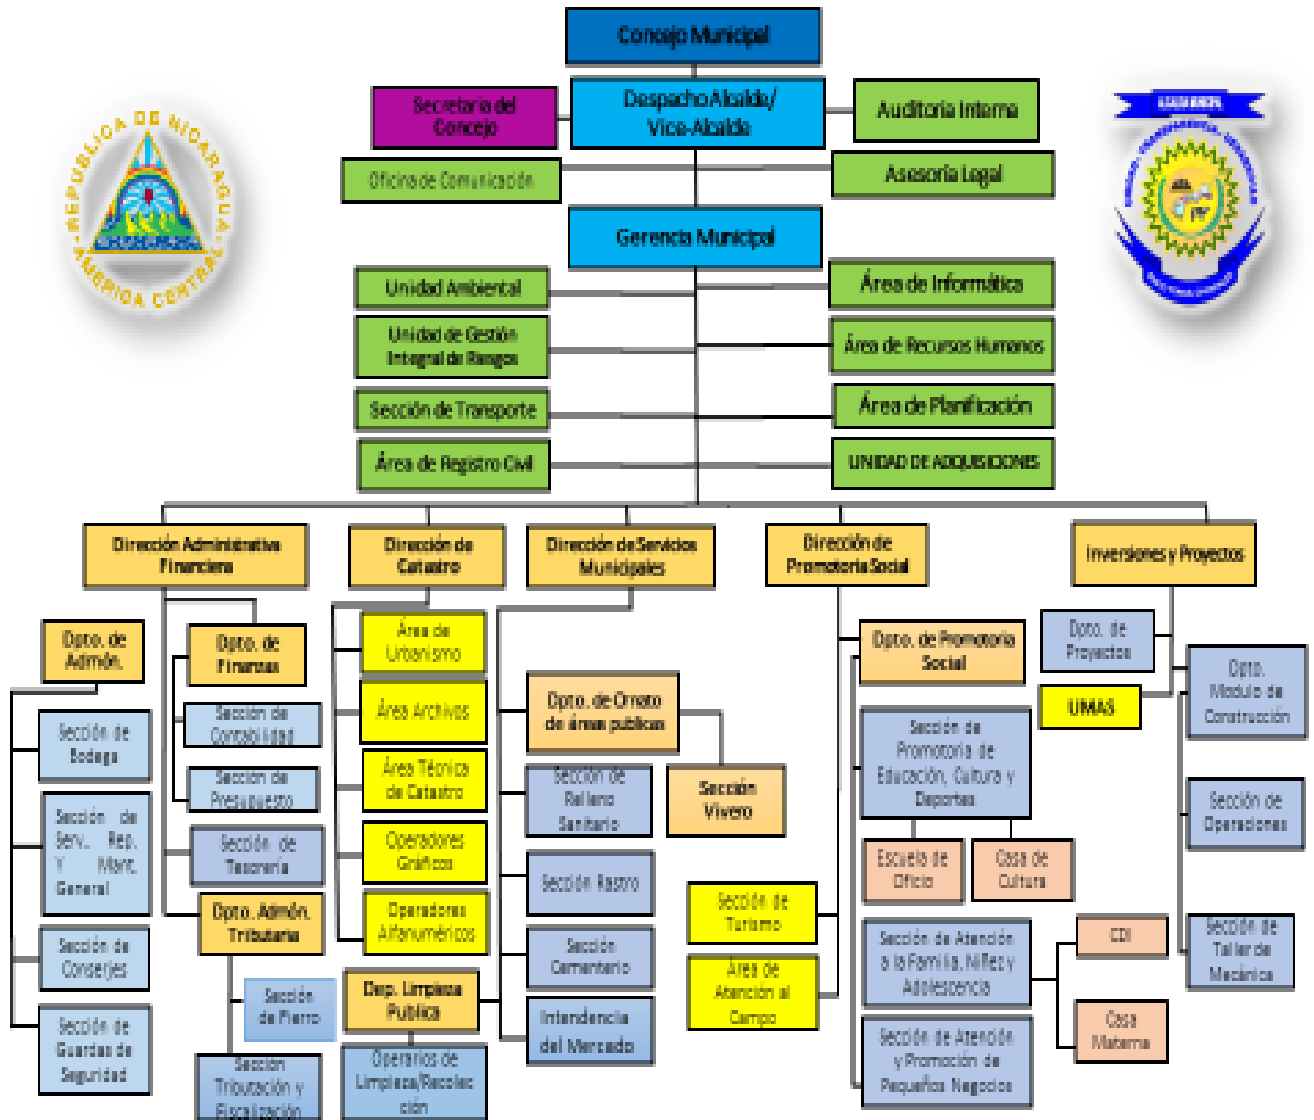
REPÚBLICA DE NICARAGUA · AMÉRICA CENTRAL

Concejo Municipal

Secretaria del Concejo

Despacho Alcalde/ Vice-Alcalde

Auditoria Interna

Oficina de Comunicación

Asesoría Legal

Gerencia Municipal

Unidad Ambiental

Área de Informática

Unidad de Gestión Integral de Riesgos

Área de Recursos Humanos

Sección de Transporte

Área de Planificación

Área de Registro Civil

UNIDAD DE ADQUISICIONES

Dirección Administrativa Financiera

Dirección de Catastro

Dirección de Servicios Municipales

Dirección de Promotoria Social

Inversiones y Proyectos

Dpto. de Admón.

Dpto. de Finanzas

Área de Urbanismo

Dpto. de Promotoria Social

Dpto. de Proyectos

Sección de Contabilidad

Área Archivos

Dpto. de Ornato de áreas publicas

UMAS

Dpto. Modulo de Construcción

Sección de Bodega

Sección de Presupuesto

Área Técnica de Catastro

Sección de Relleno Sanitario

Sección Vivero

Sección de Promotoria de Educación, Cultura y Deportes

Sección de Serv., Rep. Y Mant. General

Sección de Tesorería

Operadores Gráficos

Sección de Operaciones

Escuela de Oficio

Casa de Cultura

Sección Rastro

Dpto. Admón. Tributaria

Operadores Alfanuméricos

Sección de Turismo

Sección de Atención a la Familia, Niñez y Adolescencia

CDI

Sección de Taller de Mecánica

Sección de Conserjes

Sección Cementerio

Sección de Fierro

Dep. Limpieza Publica

Área de Atención al Campo

Sección de Guardas de Seguridad

Intendencia del Mercado

Casa Materna

Sección de Atención y Promoción de Pequeños Negocios

Sección Tributación y Fiscalización

Operarios de Limpieza/Recolección